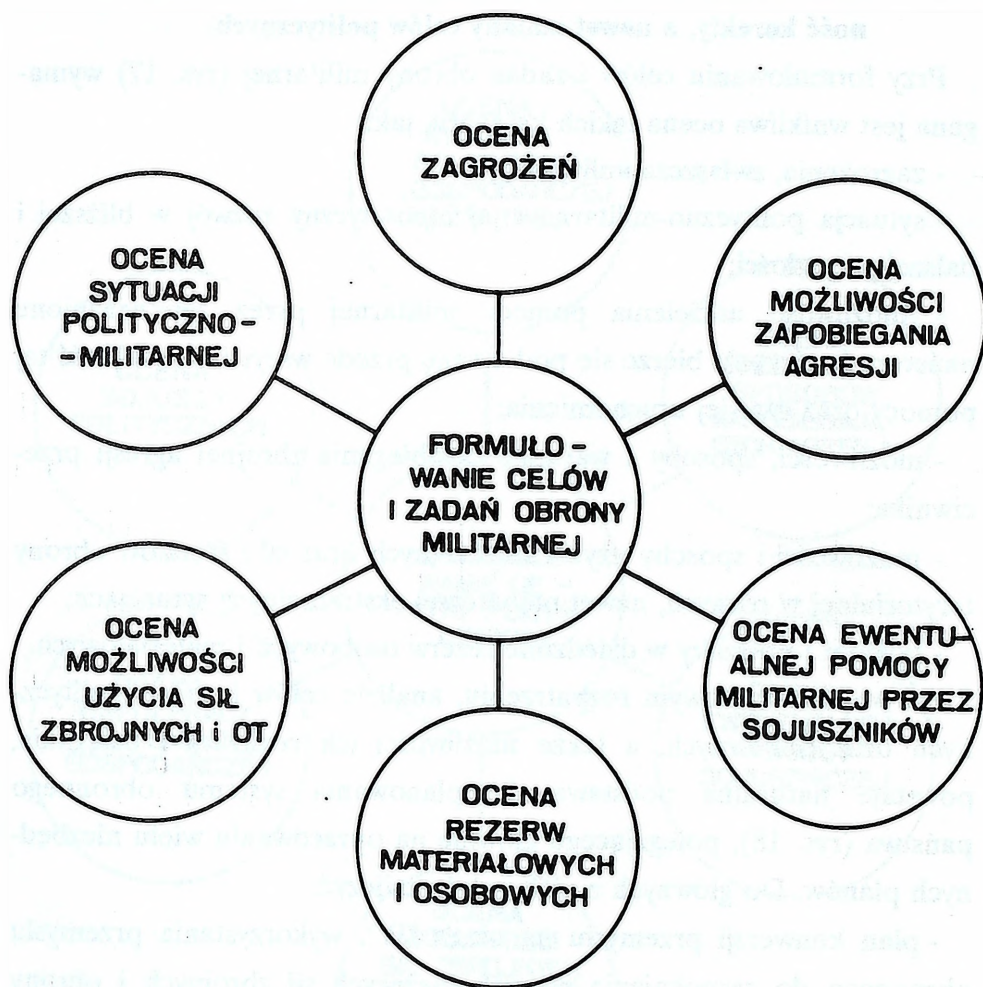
OCENA ZAGROŻEŃ

OCENA SYTUACJI POLITYCZNO-MILITARNEJ

OCENA MOŻLIWOŚCI ZAPOBIEGANIA AGRESJI

FORMUŁOWANIE CELÓW I ZADAŃ OBRONY MILITARNEJ

OCENA MOŻLIWOŚCI UŻYCIA SIŁ ZBROJNYCH i OT

OCENA EWENTUALNEJ POMOCY MILITARNEJ PRZEZ SOJUSZNIKÓW

OCENA REZERW MATERIAŁOWYCH I OSOBOWYCH